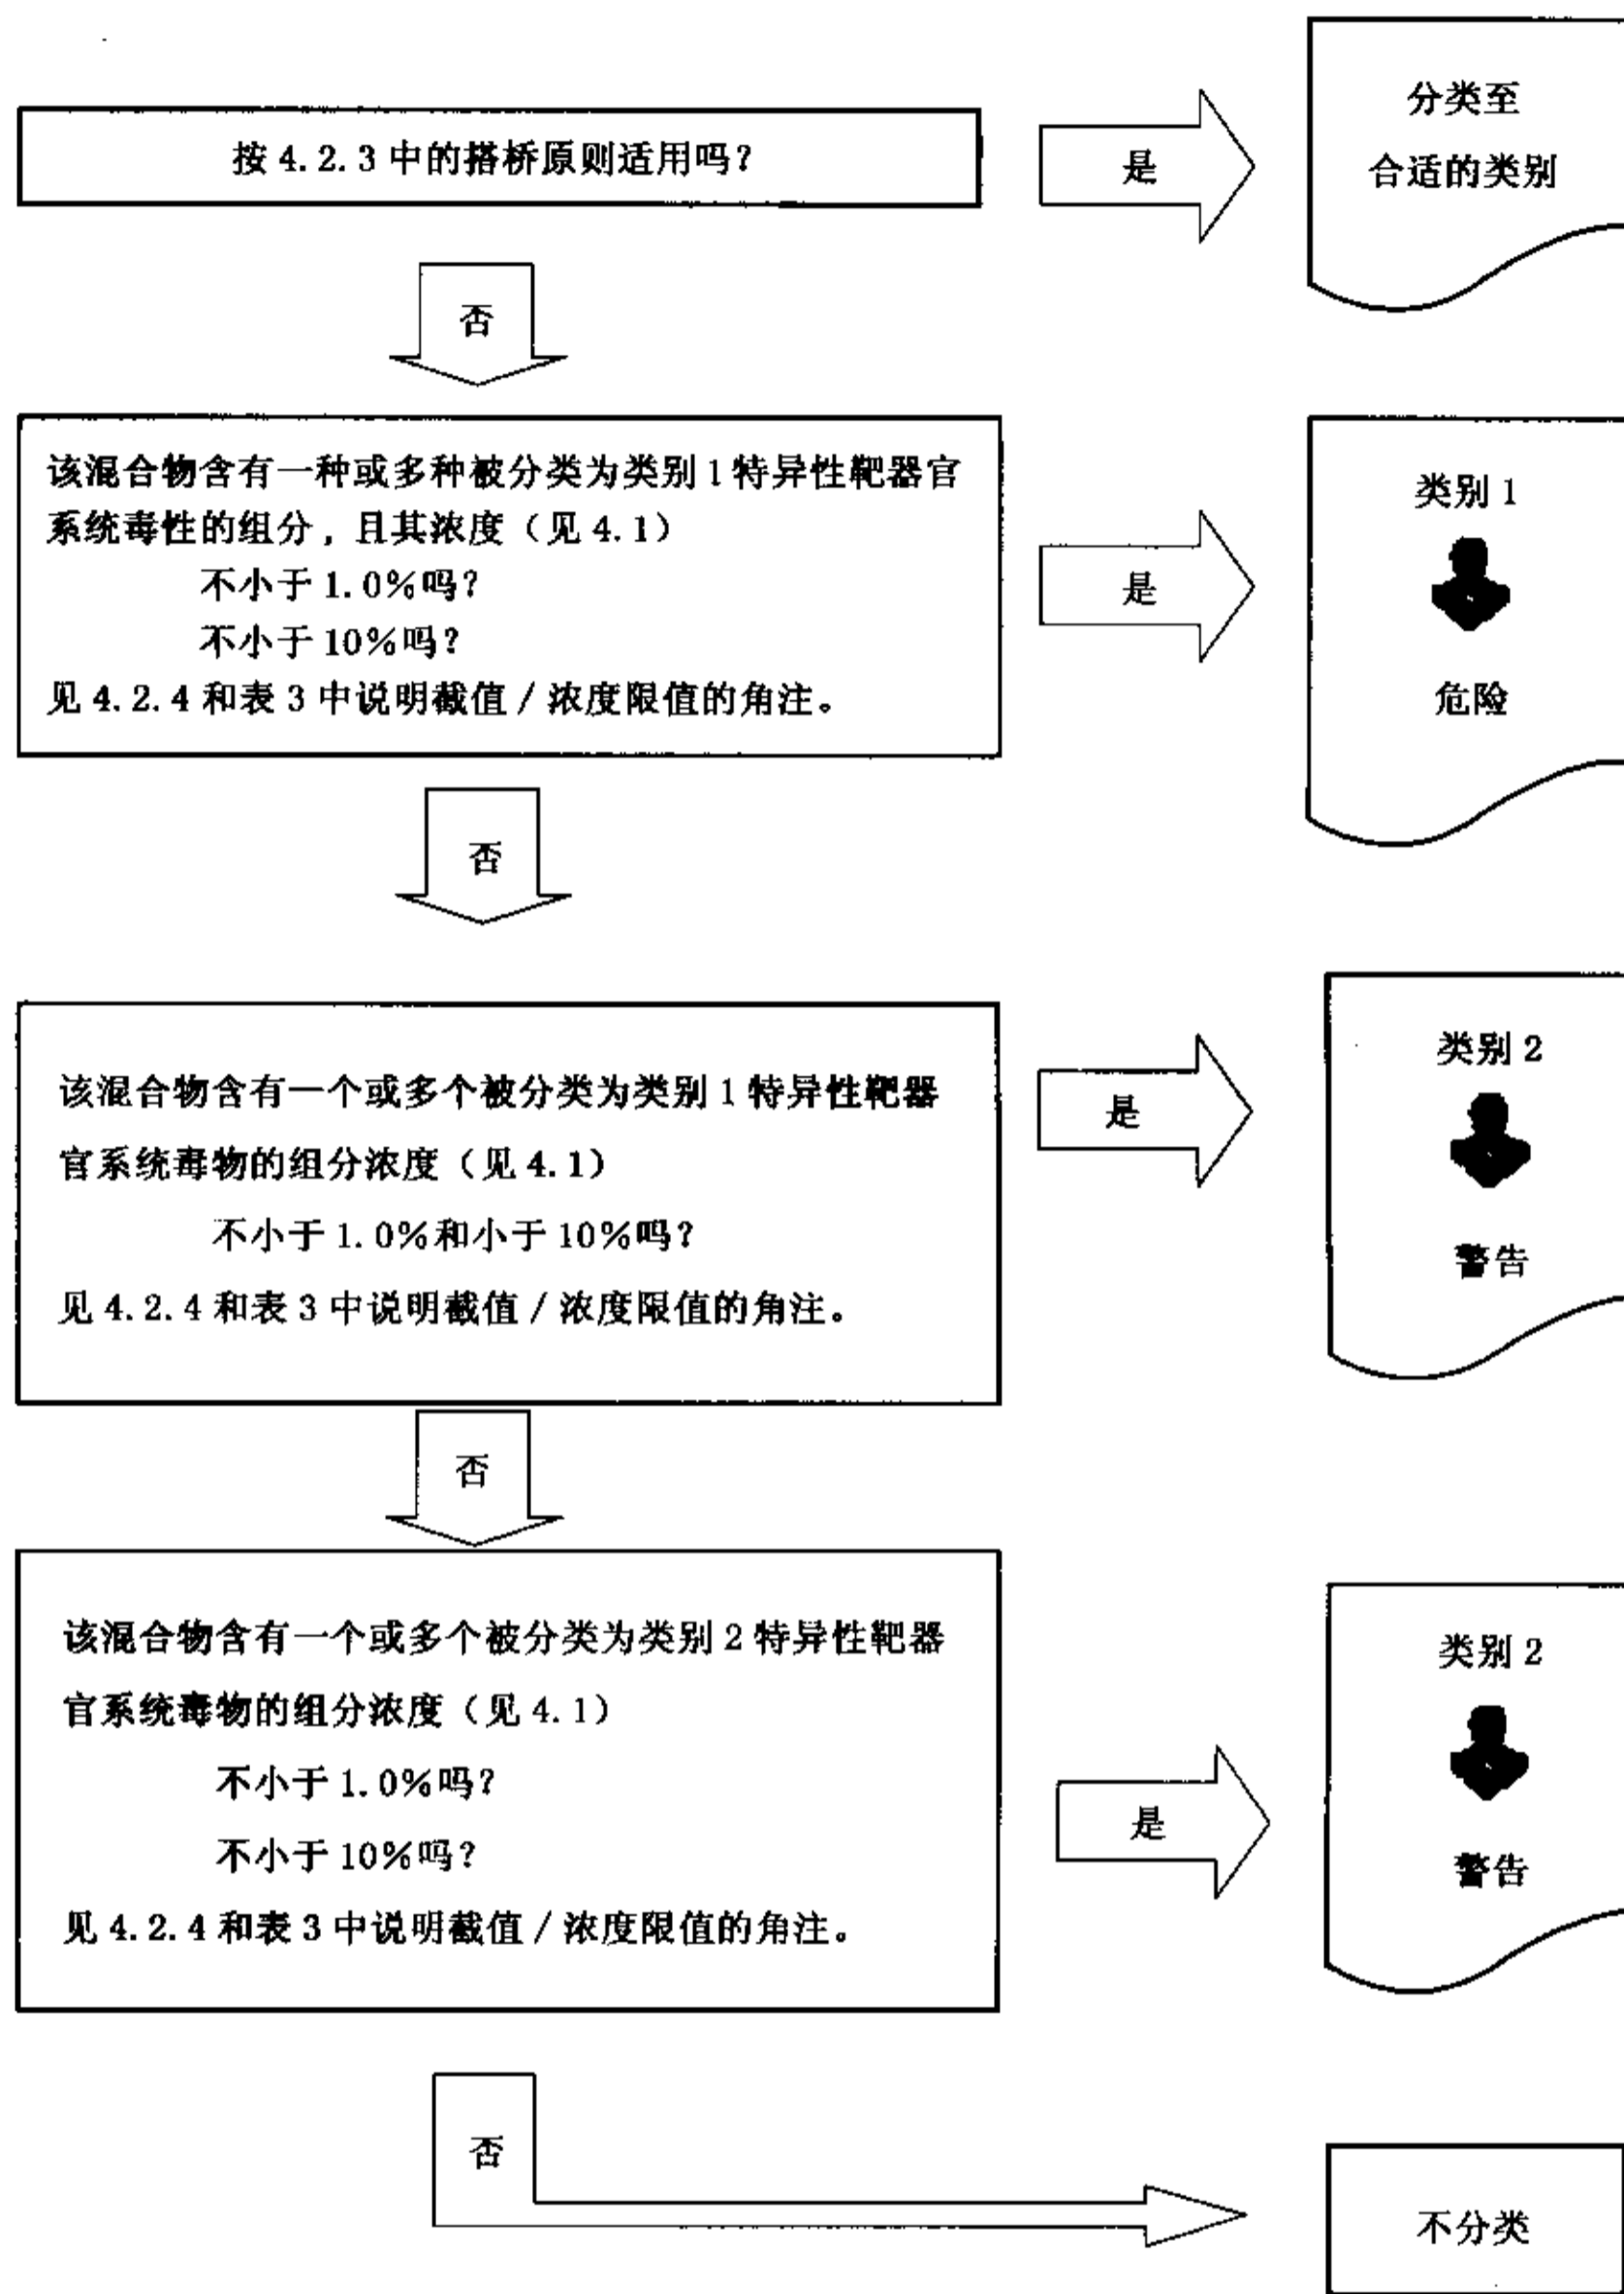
按 4.2.3 中的搭桥原则适用吗？

是

分类至
合适的类别

否

该混合物含有一种或多种被分类为类别 1 特异性靶器官系统毒性的组分，且其浓度（见 4.1）
不小于 1.0%吗？
不小于 10%吗？
见 4.2.4 和表 3 中说明截值 / 浓度限值的角注。

是

类别 1

危险

否

该混合物含有一个或多个被分类为类别 1 特异性靶器官系统毒物的组分浓度（见 4.1）
不小于 1.0%和小于 10%吗？
见 4.2.4 和表 3 中说明截值 / 浓度限值的角注。

是

类别 2

警告

否

该混合物含有一个或多个被分类为类别 2 特异性靶器官系统毒物的组分浓度（见 4.1）
不小于 1.0%吗？
不小于 10%吗？
见 4.2.4 和表 3 中说明截值 / 浓度限值的角注。

是

类别 2

警告

否

不分类